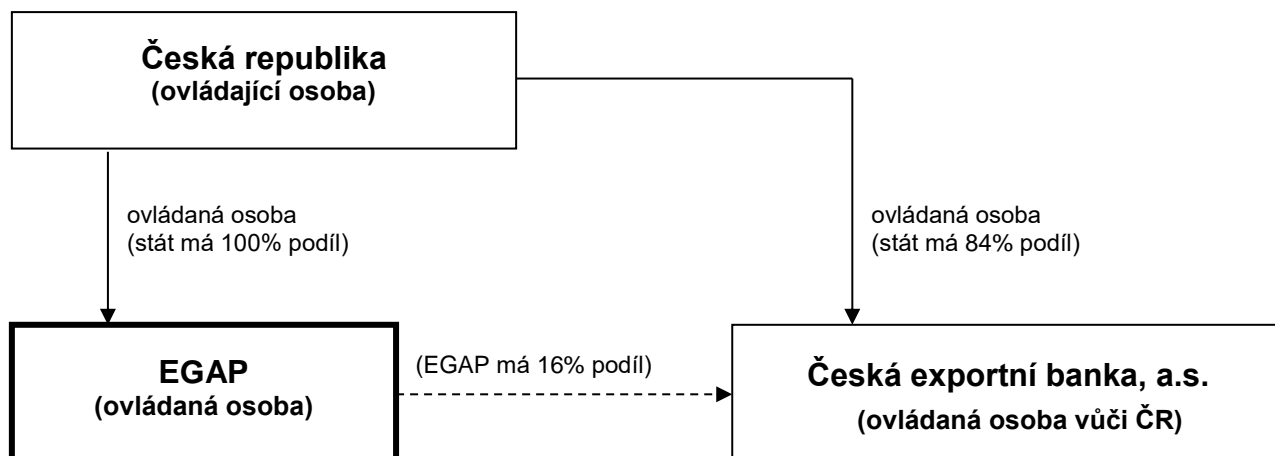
Česká republika
(ovládající osoba)

ovládaná osoba
(stát má 100% podíl)

ovládaná osoba
(stát má 84% podíl)

EGAP
(ovládaná osoba)

(EGAP má 16% podíl)

Česká exportní banka, a.s.
(ovládaná osoba vůči ČR)